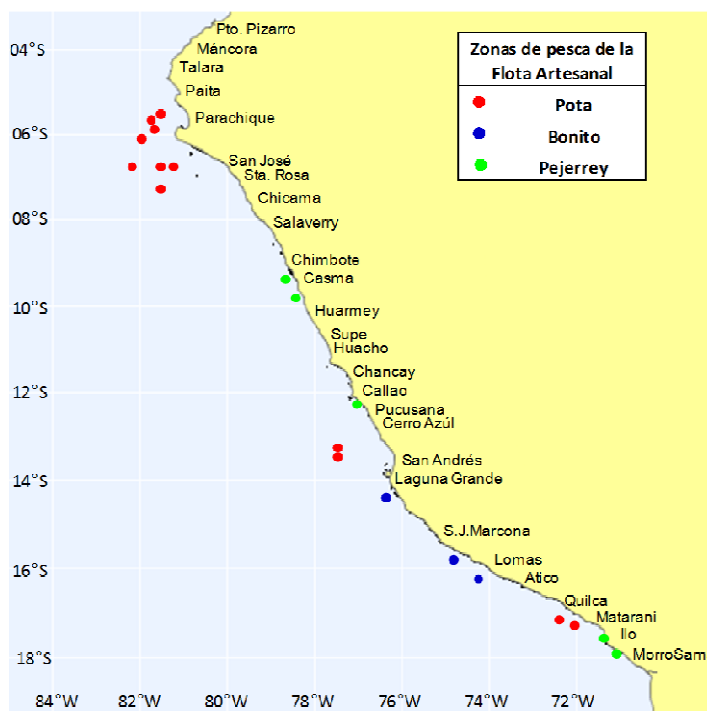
Zonas de pesca de la Flota Artesanal
Pota
Bonito
Pejerrey

Pto. Pizarro
Máncora
Talara
Paita
Parachique
San José
Sta. Rosa
Chicama
Salaverry
Chimbote
Casma
Huarmey
Supe
Huacho
Chancay
Callao
Pucusana
Cerro Azúl
San Andrés
Laguna Grande
S.J.Marcona
Lomas
Atico
Quilca
Matarani
Ilo
MorroSam

04°S
06°S
08°S
10°S
12°S
14°S
16°S
18°S

84°W
82°W
80°W
78°W
76°W
74°W
72°W